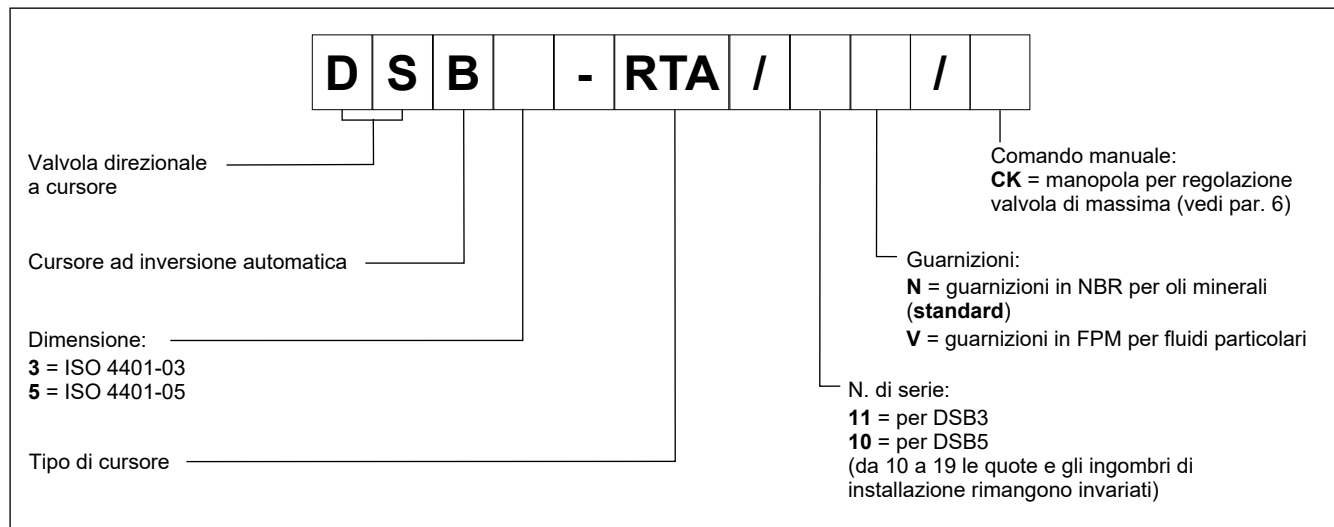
D S B - RTA / /

Valvola direzionale a cursore

Cursore ad inversione automatica

Dimensione:
**3** = ISO 4401-03
**5** = ISO 4401-05

Tipo di cursore

Comando manuale:
**CK** = manopola per regolazione valvola di massima (vedi par. 6)

Guarnizioni:
**N** = guarnizioni in NBR per oli minerali (**standard**)
**V** = guarnizioni in FPM per fluidi particolari

N. di serie:
**11** = per DSB3
**10** = per DSB5
(da 10 a 19 le quote e gli ingombri di installazione rimangono invariati)